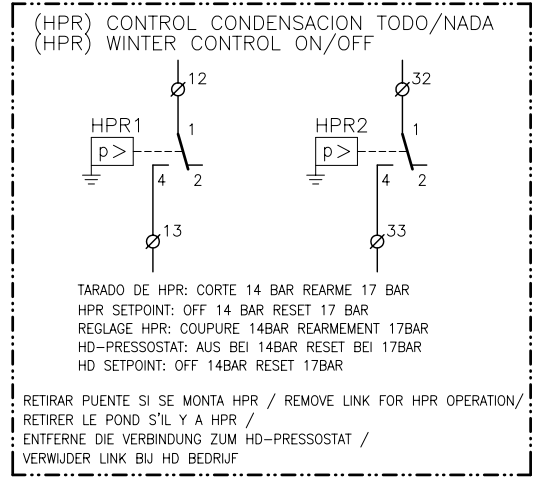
(HPR) CONTROL CONDENSACION TODO/NADA
(HPR) WINTER CONTROL ON/OFF

12
HPR1
p>
1
4
2
13

32
HPR2
p>
1
4
2
33

TARADO DE HPR: CORTE 14 BAR REARME 17 BAR
HPR SETPOINT: OFF 14 BAR RESET 17 BAR
REGLAGE HPR: COUPURE 14BAR REARMEMENT 17BAR
HD-PRESSOSTAT: AUS BEI 14BAR RESET BEI 17BAR
HD SETPOINT: OFF 14BAR RESET 17BAR

RETIRAR PUENTE SI SE MONTA HPR / REMOVE LINK FOR HPR OPERATION/
RETIRER LE POND S'IL Y A HPR /
ENTFERNE DIE VERBINDUNG ZUM HD-PRESSOSTAT /
VERWIJDER LINK BIJ HD BEDRIJF